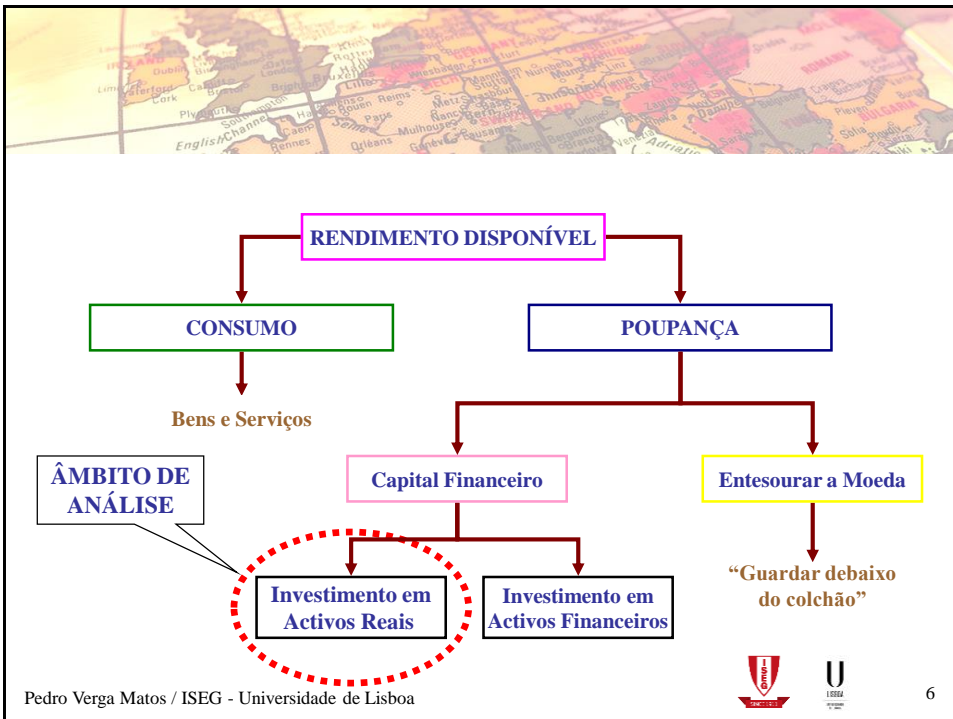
RENDIMENTO DISPONÍVEL

CONSUMO

POUPANÇA

Bens e Serviços

ÂMBITO DE ANÁLISE

Capital Financeiro

Entesourar a Moeda

Investimento em Activos Reais

Investimento em Activos Financeiros

"Guardar debaixo do colchão"

Pedro Verga Matos / ISEG - Universidade de Lisboa

ISEG

LISBOA

6